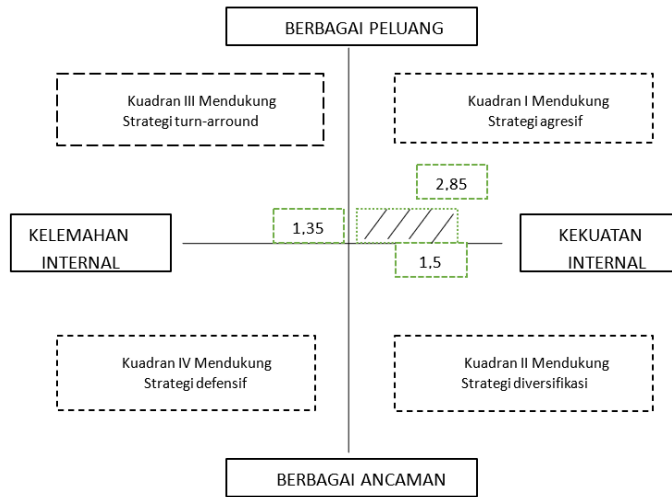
BERBAGAI PELUANG

Kuadran III Mendukung
Strategi turn-arround

Kuadran I Mendukung
Strategi agresif

2,85

KELEMAHAN INTERNAL

1,35

KEKUATAN INTERNAL

1,5

Kuadran IV Mendukung
Strategi defensif

Kuadran II Mendukung
Strategi diversifikasi

BERBAGAI ANCAMAN